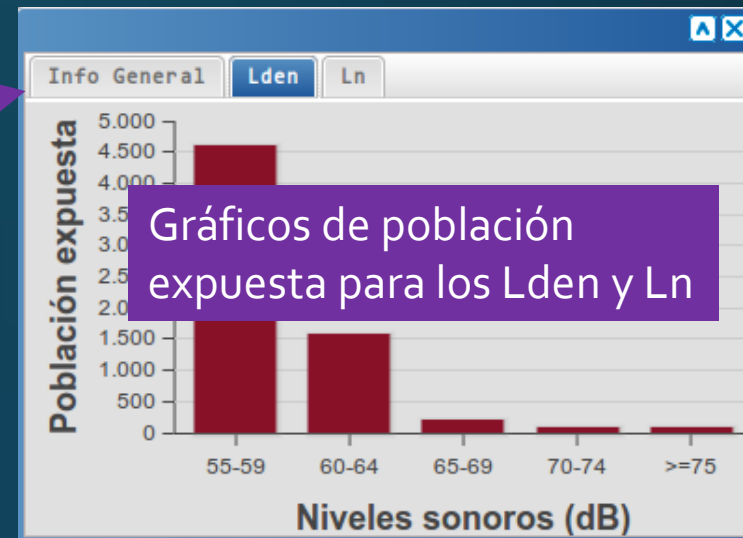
Info General | Lden | Ln

Gráficos de población expuesta para los Lden y Ln

Población expuesta

5.000
4.500
4.000
3.5
3.0
2.5
2.0
1.500
1.000
500
0

55-59
60-64
65-69
70-74
>=75

Niveles sonoros (dB)